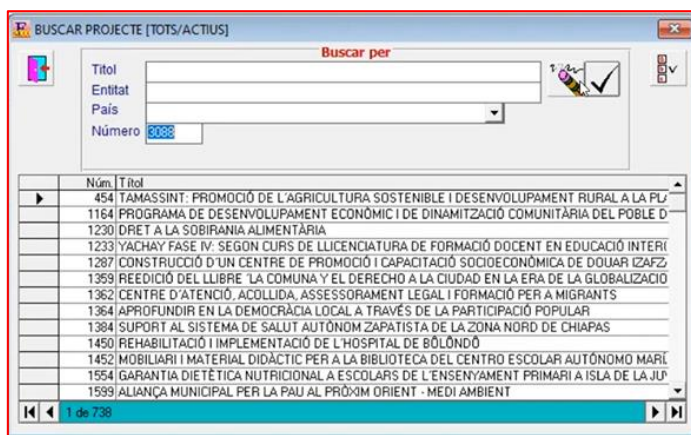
BUSCAR PROJECTE [TOTS/ACTIUS]

Buscar per

Titol
Entitat
País
Número 3088

| Núm. | Títol |
|---|---|
| 454 | TAMASSINT: PROMOCIÓ DE L'AGRICULTURA SOSTENIBLE I DESENVOLUPAMENT RURAL A LA PL |
| 1164 | PROGRAMA DE DESENVOLUPAMENT ECONÒMIC I DE DINAMITZACIÓ COMUNITÀRIA DEL POBLE D |
| 1230 | DRET A LA SOBIRANIA ALIMENTÀRIA |
| 1233 | YACHAY FASE IV: SEGON CURS DE LLICENCIATURA DE FORMACIÓ DOCENT EN EDUCACIÓ INTER |
| 1287 | CONSTRUCCIÓ D'UN CENTRE DE PROMOCIÓ I CAPACITACIÓ SOCIOECONÒMICA DE DOUAR IZAFZ |
| 1359 | REEDICIÓ DEL LLIBRE 'LA COMUNA Y EL DERECHO A LA CIUDAD EN LA ERA DE LA GLOBALIZACIO |
| 1362 | CENTRE D'ATENCIÓ, ACOLLIDA, ASSESSORAMENT LEGAL I FORMACIÓ PER A MIGRANTS |
| 1364 | APROFUNDIR EN LA DEMOCRÀCIA LOCAL A TRAVÉS DE LA PARTICIPACIÓ POPULAR |
| 1384 | SUPORT AL SISTEMA DE SALUT AUTÒNOM ZAPATISTA DE LA ZONA NORD DE CHIAPAS |
| 1450 | REHABILITACIÓ I IMPLEMENTACIÓ DE L'HOSPITAL DE BÔLÔNDÔ |
| 1452 | MOBILIARI I MATERIAL DIDÀCTIC PER A LA BIBLIOTECA DEL CENTRO ESCOLAR AUTÓNOMO MARÍ |
| 1554 | GARANTIA DIETÈTICA NUTRICIONAL A ESCOLARS DE L'ENSENYAMENT PRIMARI A ISLA DE LA JU |
| 1599 | ALIANÇA MUNICIPAL PER LA PAU AL PRÒXIM ORIENT - MEDI AMBIENT |

1 de 738